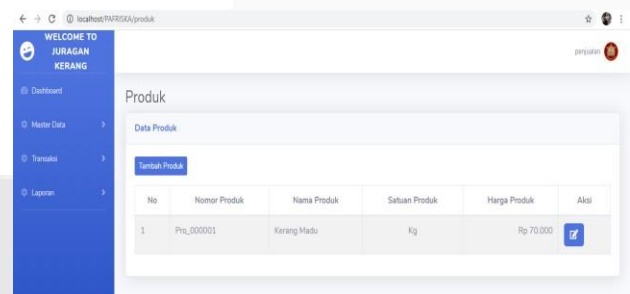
localhost/PAFRISKA/produk

WELCOME TO JURAGAN KERANG

penjualan

Dashboard

Master Data

Transaksi

Laporan

Produk

Data Produk

Tambah Produk

| No | Nomor Produk | Nama Produk | Satuan Produk | Harga Produk | Aksi |
|---|---|---|---|---|---|
| 1 | Pro_000001 | Kerang Madu | Kg | Rp 70.000 | |